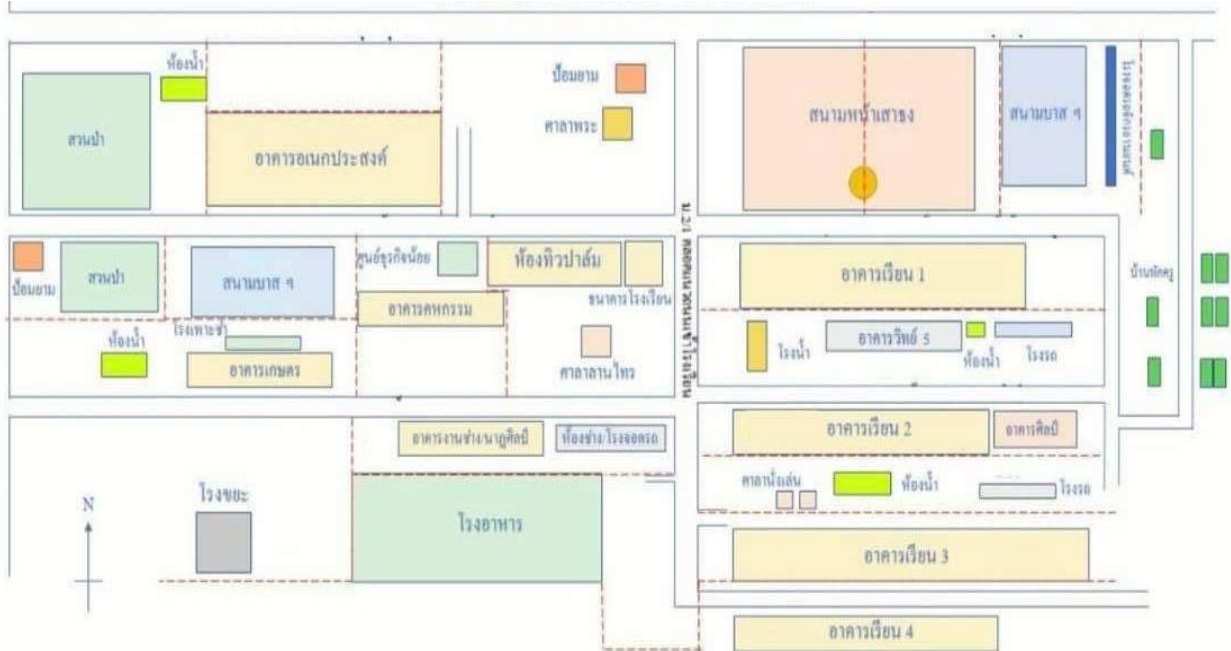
ห้องน้ำ

สวนป่า

อาคารอเนกประสงค์

ป้อมยาม

ศาลาพระ

สนามหน้าเสาธง

สนามบาส ฯ

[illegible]

ป้อมยาม

สวนป่า

สนามบาส ฯ

ศูนย์ธุรกิจน้อย

ห้องหิวปาล์ม

ธนาคารโรงเรียน

อาคารคหกรรม

ห้องน้ำ

โรงเพาะชำ

อาคารเกษตร

ศาลาลานไทร

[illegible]

อาคารเรียน 1

บ้านพักครู

โรงน้ำ

อาคารวิทย์ 5

ห้องน้ำ

โรงรถ

อาคารงานช่าง/นาฏศิลป์

ห้องช่าง/โรงจอดรถ

อาคารเรียน 2

อาคารศิลป์

N

โรงขยะ

ศาลานั่งเล่น

ห้องน้ำ

โรงรถ

โรงอาหาร

อาคารเรียน 3

อาคารเรียน 4